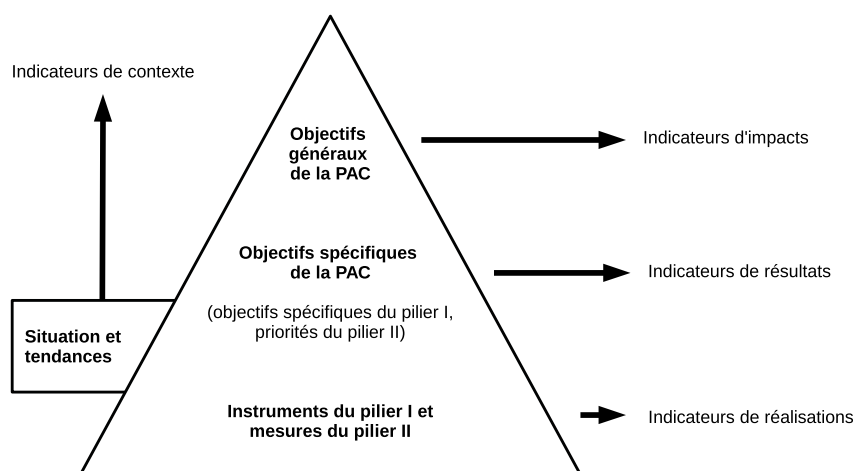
Indicateurs de contexte

Objectifs généraux de la PAC

Indicateurs d'impacts

Objectifs spécifiques de la PAC

Indicateurs de résultats

(objectifs spécifiques du pilier I, priorités du pilier II)

Situation et tendances

Instruments du pilier I et mesures du pilier II

Indicateurs de réalisations